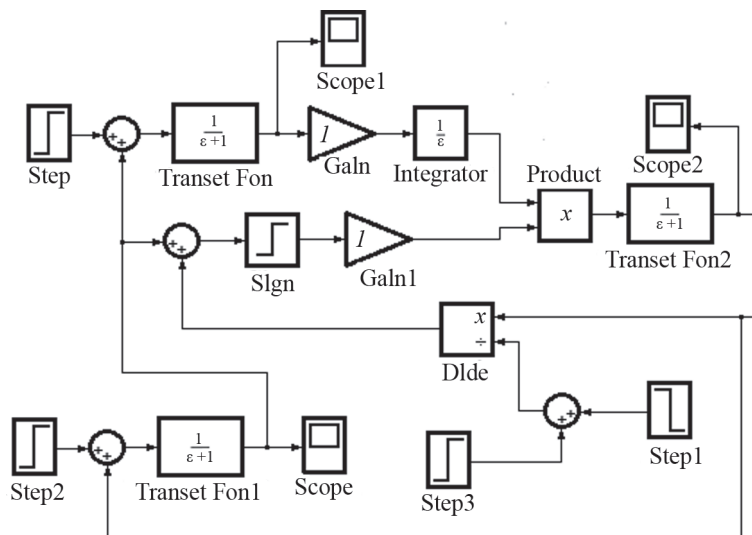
Scope1

Step

$\frac{1}{\varepsilon+1}$

Transet Fon

1

Galn

$\frac{1}{\varepsilon}$

Integrator

Product

x

Scope2

$\frac{1}{\varepsilon+1}$

Transet Fon2

Slgn

1

Galn1

x

÷

Dlde

Step1

Step3

Step2

$\frac{1}{\varepsilon+1}$

Transet Fon1

Scope